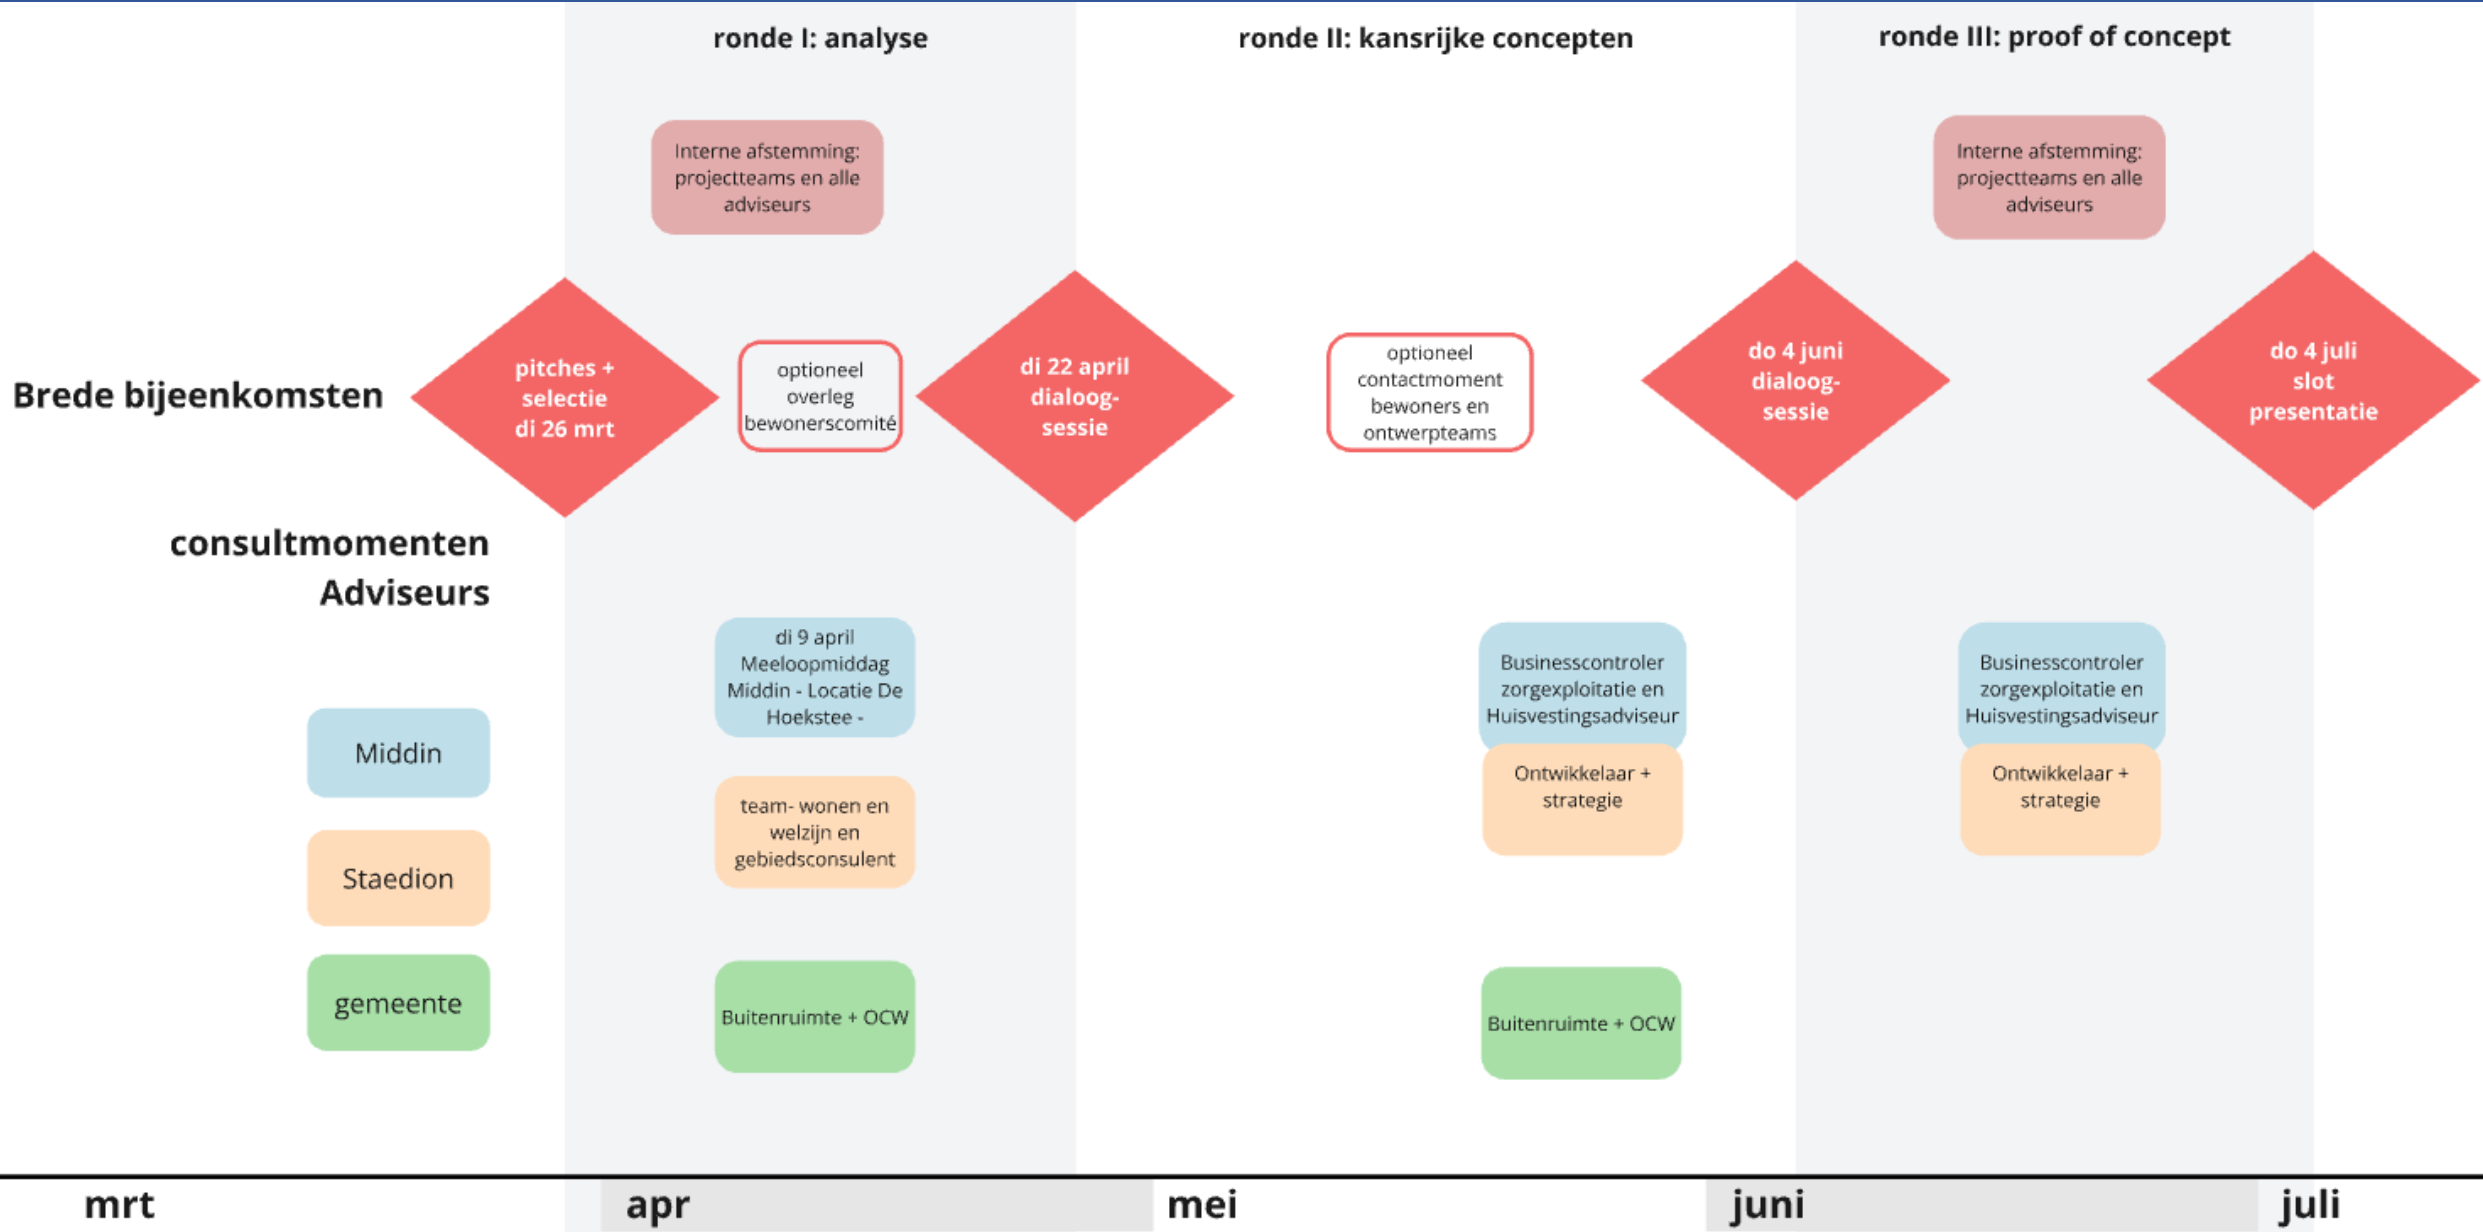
ronde I: analyse

ronde II: kansrijke concepten

ronde III: proof of concept

Interne afstemming: projectteams en alle adviseurs

Interne afstemming: projectteams en alle adviseurs

Brede bijeenkomsten

pitches + selectie di 26 mrt

optioneel overleg bewonerscomité

di 22 april dialoog-sessie

optioneel contactmoment bewoners en ontwerpteams

do 4 juni dialoog-sessie

do 4 juli slot presentatie

consultmomenten Adviseurs

Middin

Staedion

gemeente

di 9 april Meeloopmiddag Middin - Locatie De Hoekstee -

team- wonen en welzijn en gebiedsconsulent

Buitenruimte + OCW

Businesscontroler zorgexploitatie en Huisvestingsadviseur

Ontwikkelaar + strategie

Buitenruimte + OCW

Businesscontroler zorgexploitatie en Huisvestingsadviseur

Ontwikkelaar + strategie

mrt

apr

mei

juni

juli